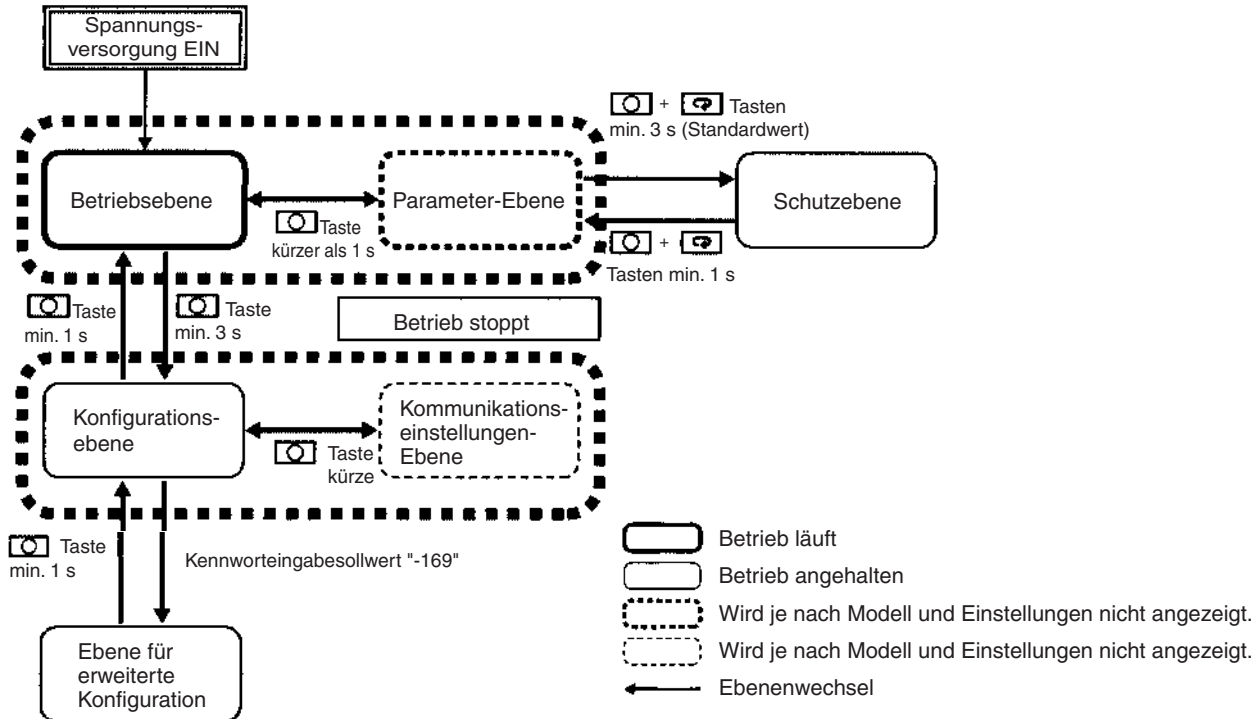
Spannungsversorgung EIN

+ Tasten
min. 3 s (Standardwert)

Betriebsebene

Parameter-Ebene

Schutzebene

Taste
kürzer als 1 s

+
Tasten min. 1 s

Taste
min. 1 s

Taste
min. 3 s

Betrieb stoppt

Konfigurationsebene

Kommunikationseinstellungen-Ebene

Taste
kürze

Taste
min. 1 s

Kennworteingabesollwert "-169"

Ebene für erweiterte Konfiguration

Betrieb läuft
Betrieb angehalten
Wird je nach Modell und Einstellungen nicht angezeigt.
Wird je nach Modell und Einstellungen nicht angezeigt.
Ebenenwechsel